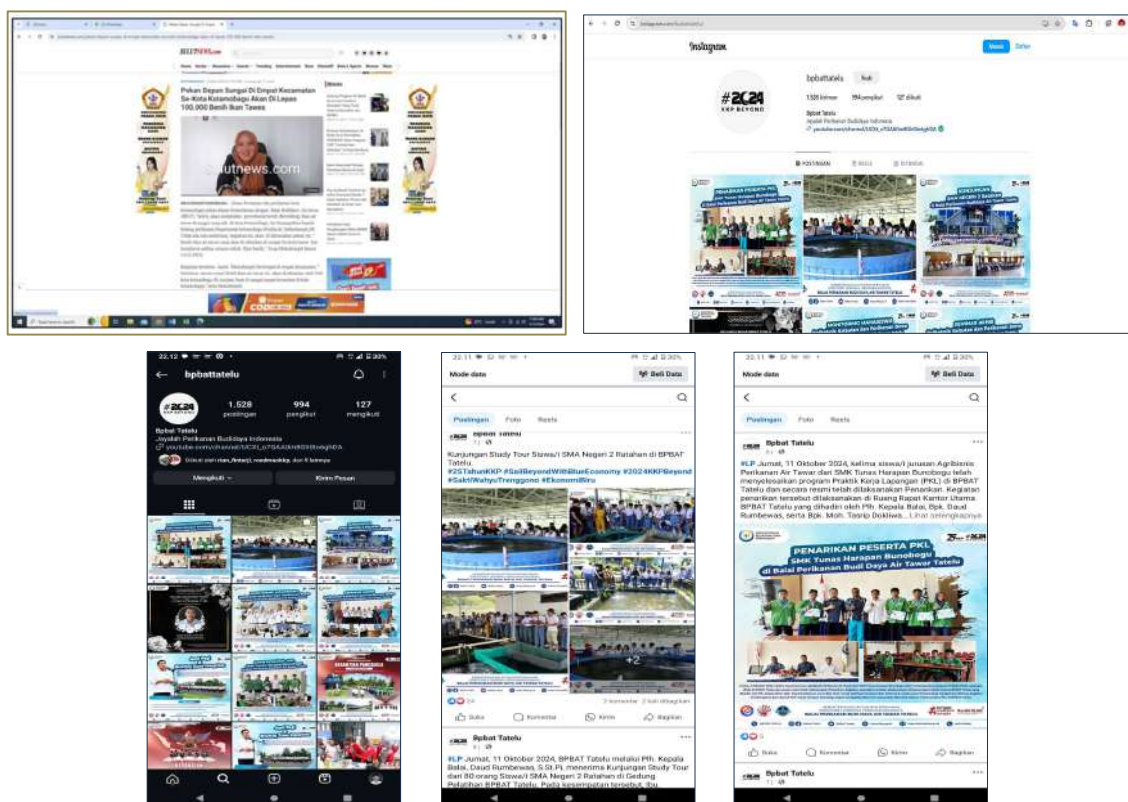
Pekan Depan Sungai Di Empat Kecamatan Se-Kota Kotamobagu Akan Di Lepas 100.000 Benih Ikan Tawes

Instagram

bpbattatelu

1.528 postingan 994 pengikut 127 diikuti

Bpbat Tatelu
Jayalah Perikanan Budidaya Indonesia

POSTINGAN

22.12

bpbattatelu

1.528 postingan
994 pengikut
127 mengikuti

Bpbat Tatelu
Jayalah Perikanan Budidaya Indonesia

Mengikuti
Kirim Pesan

22.11

Mode data
Beli Data

Postingan Foto Reels

Kunjungan Study Tour Siswa/i SMA Negeri 2 Ratahan di BPBAT Tatelu.
#25TahunKKP #SailBeyondWithBlueEconomy #2024KKPBeyond #SaktiWahyuTrenggono #EkonomiBiru

+2

Suka Komentar Kirim Bagikan

Bpbat Tatelu

#LP Jumat, 11 Oktober 2024, BPBAT Tatelu melalui Plh. Kepala Balai, Daud Rumbewas, S.St.Pi. menerima Kunjungan Study Tour dari 80 orang Siswa/i SMA Negeri 2 Ratahan di Gedung Pelatihan BPBAT Tatelu. Pada kesempatan tersebut, Ibu

22.11

Mode data
Beli Data

Postingan Foto Reels

Bpbat Tatelu

#LP Jumat, 11 Oktober 2024, ketima siswa/i jurusan Agribisnis Perikanan Air Tawar dari SMK Tunas Harapan Bunobogu telah menyelesaikan program Praktik Kerja Lapangan (PKL) di BPBAT Tatelu dan secara resmi telah dilaksanakan Penarikan. Kegiatan penarikan tersebut dilaksanakan di Ruang Rapat Kantor Utama BPBAT Tatelu yang dihadiri oleh Plh. Kepala Balai, Bpk. Daud Rumbewas, serta Bpk. Moh. Tasrip Dokliwa... Lihat selengkapnya

PENARIKAN PESERTA PKL
SMK Tunas Harapan Bunobogu
di Balai Perikanan Budi Daya Air Tawar Tatelu

Suka Komentar Kirim Bagikan

Bpbat Tatelu